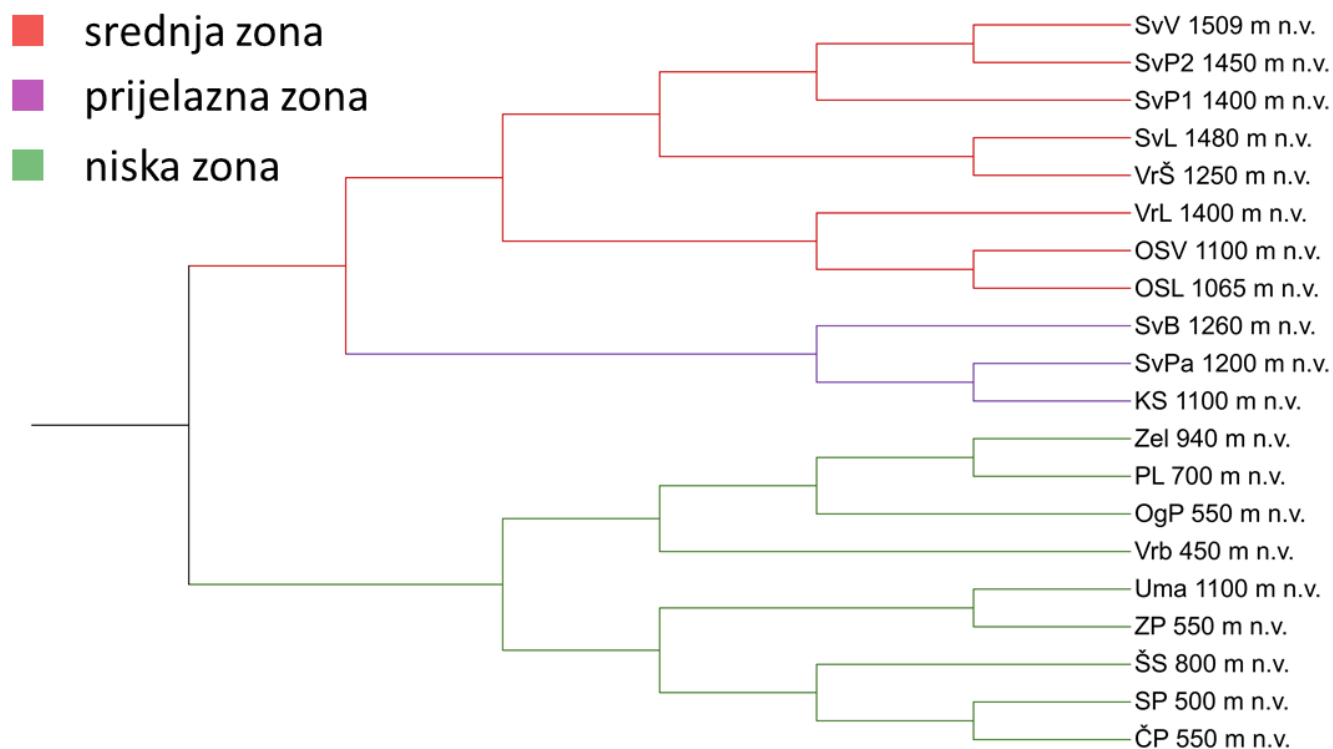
srednja zona
prijelazna zona
niska zona

SvV 1509 m n.v.
SvP2 1450 m n.v.
SvP1 1400 m n.v.
SvL 1480 m n.v.
VrŠ 1250 m n.v.
VrL 1400 m n.v.
OSV 1100 m n.v.
OSL 1065 m n.v.
SvB 1260 m n.v.
SvPa 1200 m n.v.
KS 1100 m n.v.
Zel 940 m n.v.
PL 700 m n.v.
OgP 550 m n.v.
Vrb 450 m n.v.
Uma 1100 m n.v.
ZP 550 m n.v.
ŠS 800 m n.v.
SP 500 m n.v.
ČP 550 m n.v.